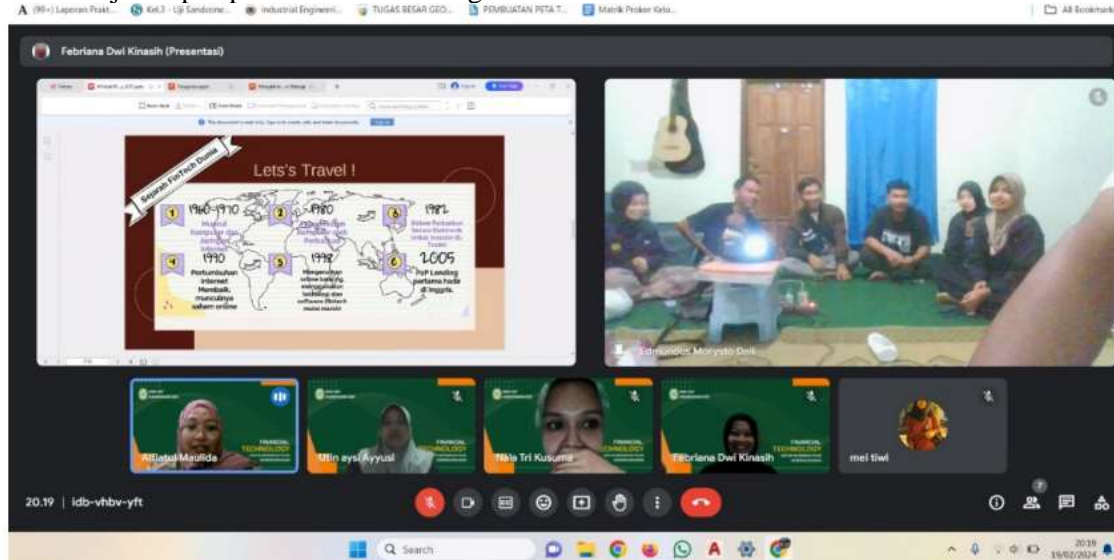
A (99+) Laporan Prakt... Kel.3 - Uji Sandcone... Industrial Engineeri... TUGAS BESAR GEO... PEMBUATAN PETA T... Matrik Proker Kelo... All Bookmarks

Febriana Dwi Kinasih (Presentasi)

Sejarah FinTech Dunia

Lets's Travel !

1 1960-1970 Muncul Komputer dan Jaringan Internet
2 1980 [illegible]
3 1982 Bidang Perbankan Secara Elektronik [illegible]
4 1990 Pertumbuhan Internet Membuat munculnya saham online
5 1998 Mengenalkan online banking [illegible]
6 2005 P2P Lending pertama hadir di Inggris.

Edmundus Moryoto Dell

Alfiatul Maulida
FINANCIAL TECHNOLOGY
Utin aysi Ayyusi
FINANCIAL TECHNOLOGY
Naila Tri Kusuma
FINANCIAL TECHNOLOGY
Febriana Dwi Kinasih
FINANCIAL TECHNOLOGY
mei tiwi

20.19 | idb-vhbv-yft

7

Search

20:19
19/02/2024